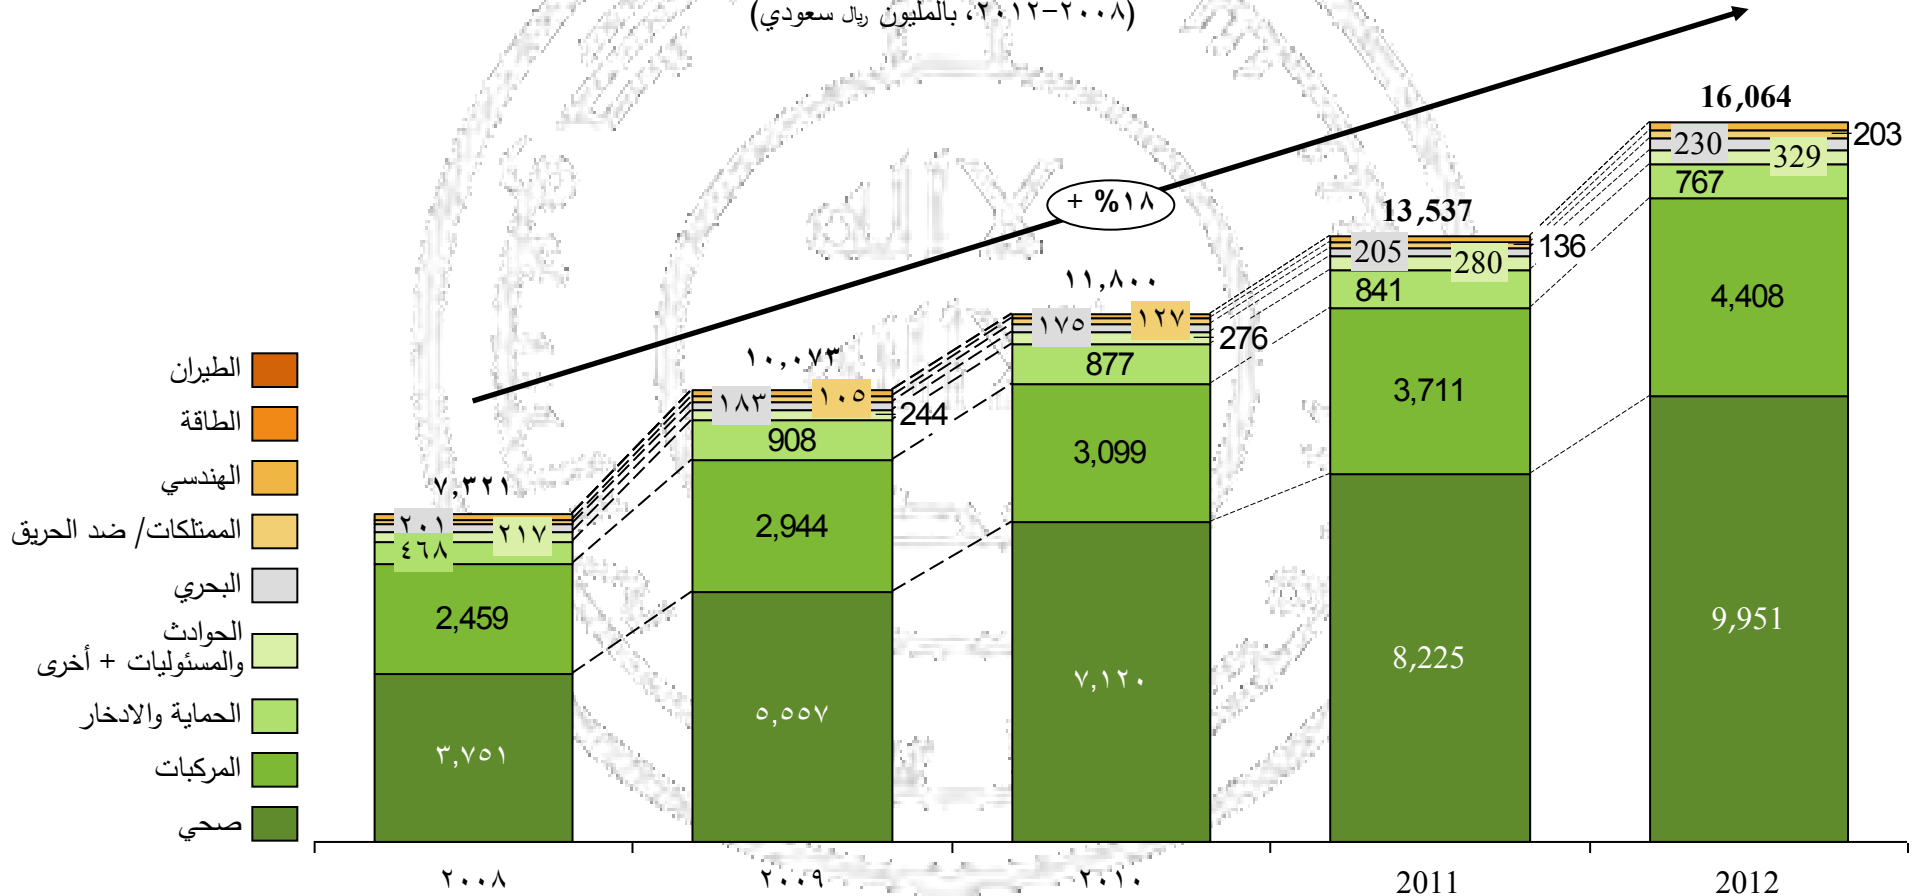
(٢٠٠٨–٢٠١٢، بالمليون ريال سعودي)

+ ١٨%

الطيران
الطاقة
الهندسي
الممتلكات/ ضد الحريق
البحري
الحوادث والمسئوليات + أخرى
الحماية والادخار
المركبات
صحي

٧,٣٢١
٢٠١
٢١٧
٤٦٨
2,459
٣,٧٥١

١٠,٠٧٣
١٨٣
١٠٥
244
908
2,944
٥,٥٥٧

١١,٨٠٠
١٧٥
١٢٧
276
877
3,099
٧,١٢٠

13,537
205
280
136
841
3,711
8,225

16,064
230
329
203
767
4,408
9,951

٢٠٠٨
٢٠٠٩
٢٠١٠
2011
2012